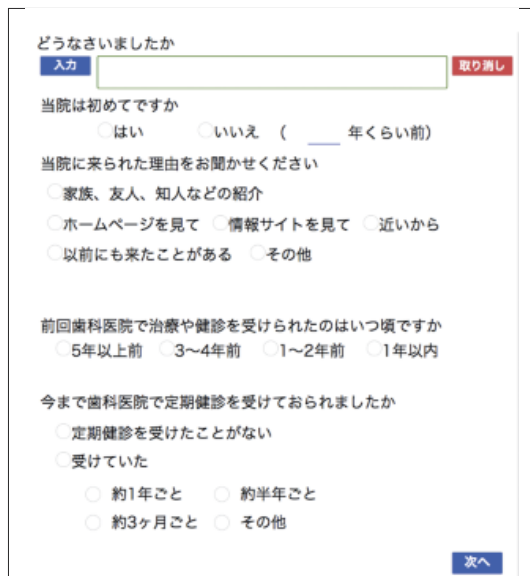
どうなさいましたか
入力
取り消し
当院は初めてですか
はい　いいえ　（　年くらい前）
当院に来られた理由をお聞かせください
家族、友人、知人などの紹介
ホームページを見て　情報サイトを見て　近いから
以前にも来たことがある　その他

前回歯科医院で治療や健診を受けられたのはいつ頃ですか
5年以上前　3～4年前　1～2年前　1年以内

今まで歯科医院で定期健診を受けておられましたか
定期健診を受けたことがない
受けていた
約1年ごと　約半年ごと
約3ヶ月ごと　その他

次へ